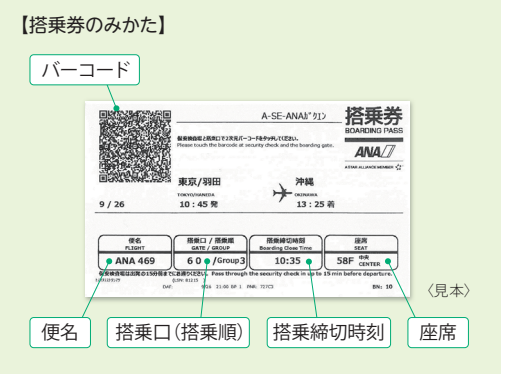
【搭乗券のみかた】

バーコード

A-SE-ANAﾋﾟｸﾐﾝ

搭乗券
BOARDING PASS

ANA

A STAR ALLIANCE MEMBER

保安検査場と搭乗口で2次元バーコードをタッチしてください。
Please touch the barcode at security check and the boarding gate.

東京/羽田
TOKYO/HANEDA
10 : 45 発

沖縄
OKINAWA
13 : 25 着

9 / 26

便名
FLIGHT
ANA 469

搭乗口 / 搭乗順
GATE / GROUP
6 0 /Group3

搭乗締切時刻
Boarding Close Time
10:35

座席
SEAT
58F 中央 CENTER

保安検査場は出発の15分前までに通過ください。Pass through the security check in up to 15 min before departure.

BN: 10

〈見本〉

便名

搭乗口(搭乗順)

搭乗締切時刻

座席